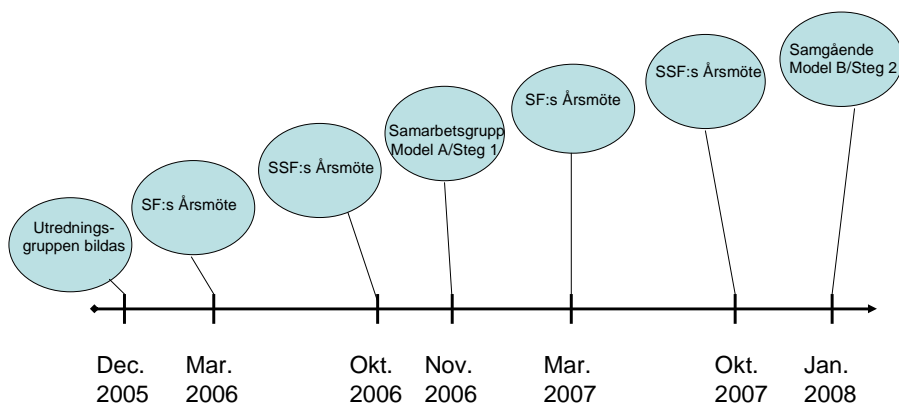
Utrednings-gruppen bildas

SF:s Årsmöte

SSF:s Årsmöte

Samarbetsgrupp Model A/Steg 1

SF:s Årsmöte

SSF:s Årsmöte

Samgående Model B/Steg 2

Dec. 2005

Mar. 2006

Okt. 2006

Nov. 2006

Mar. 2007

Okt. 2007

Jan. 2008